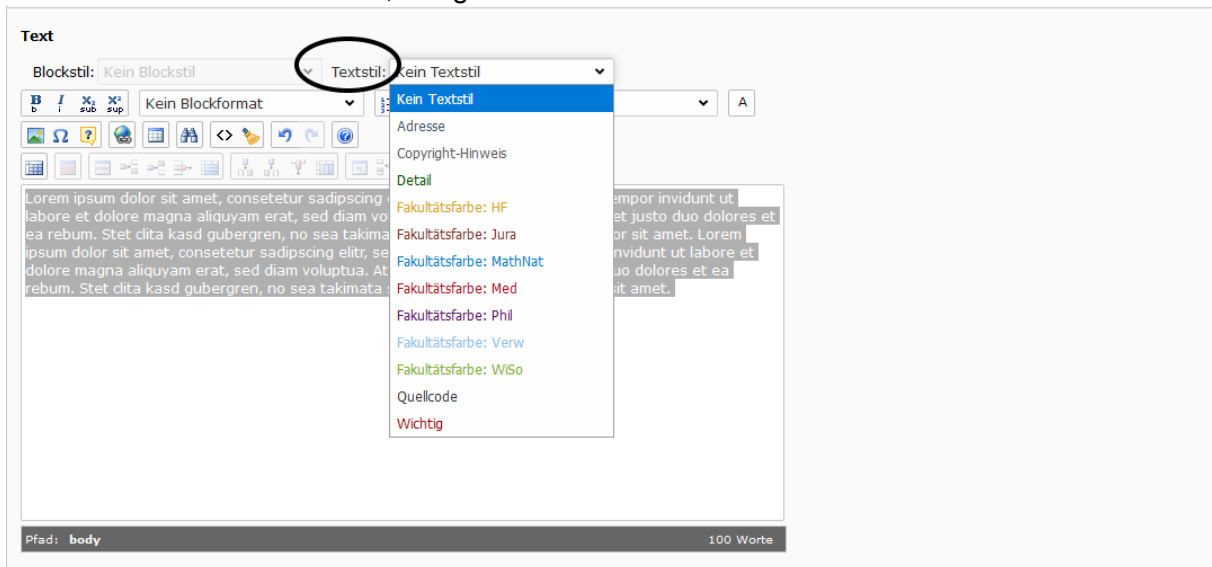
Text

Blockstil: Kein Blockstil Textstil: Kein Textstil

B I $X_{2}$ sub $X^{2}$ sup Kein Blockformat A

Kein Textstil
Adresse
Copyright-Hinweis
Detail
Fakultätsfarbe: HF
Fakultätsfarbe: Jura
Fakultätsfarbe: MathNat
Fakultätsfarbe: Med
Fakultätsfarbe: Phil
Fakultätsfarbe: Verw
Fakultätsfarbe: WiSo
Quellcode
Wichtig

Lorem ipsum dolor sit amet, consetetur sadipscing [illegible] empor invidunt ut labore et dolore magna aliquyam erat, sed diam vo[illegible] et justo duo dolores et ea rebum. Stet clita kasd gubergren, no sea takima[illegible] or sit amet. Lorem ipsum dolor sit amet, consetetur sadipscing elitr, se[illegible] nvidunt ut labore et dolore magna aliquyam erat, sed diam voluptua. At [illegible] uo dolores et ea rebum. Stet clita kasd gubergren, no sea takimata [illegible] sit amet.

Pfad: body 100 Worte